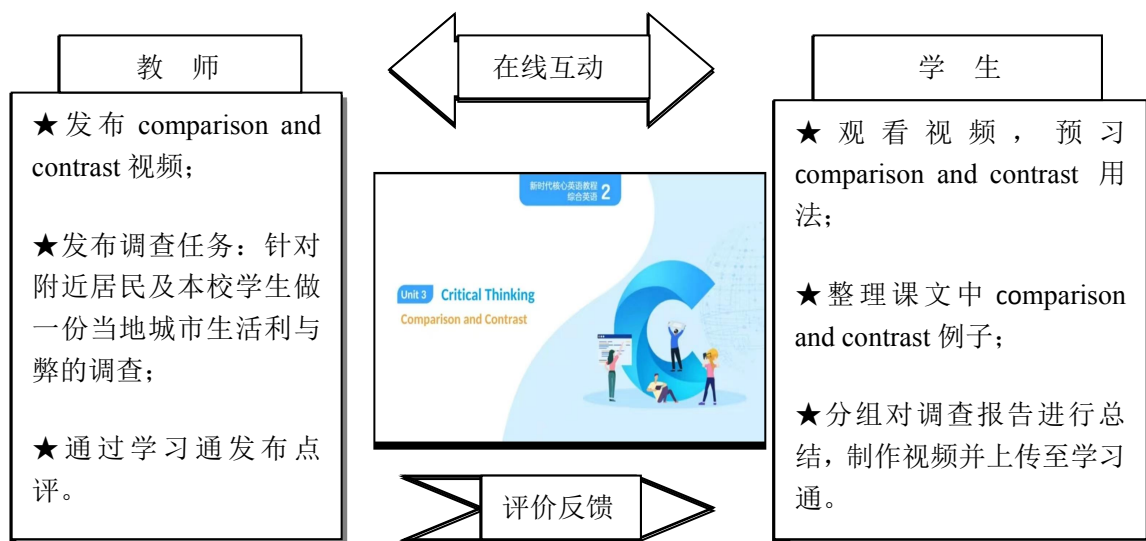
教 师

★发布 comparison and contrast 视频；

★发布调查任务：针对附近居民及本校学生做一份当地城市生活利与弊的调查；

★通过学习通发布点评。

在线互动

新时代核心英语教程 综合英语 2

Unit 3 Critical Thinking

Comparison and Contrast

评价反馈

学 生

★观看视频，预习 comparison and contrast 用法；

★整理课文中 comparison and contrast 例子；

★分组对调查报告进行总结，制作视频并上传至学习通。